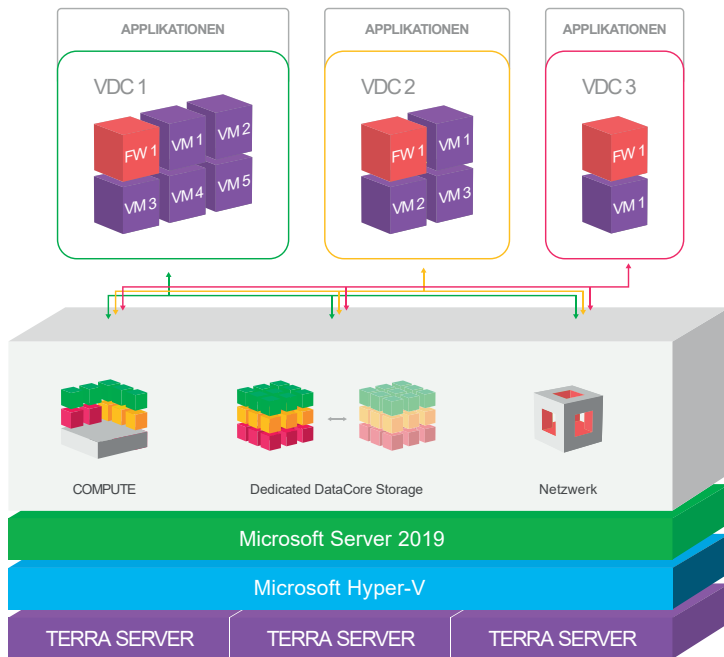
APPLIKATIONEN

VDC 1

FW 1
VM 1
VM 2
VM 3
VM 4
VM 5

APPLIKATIONEN

VDC 2

FW 1
VM 1
VM 2
VM 3

APPLIKATIONEN

VDC 3

FW 1
VM 1

COMPUTE

Dedicated DataCore Storage

Netzwerk

Microsoft Server 2019

Microsoft Hyper-V

TERRA SERVER

TERRA SERVER

TERRA SERVER